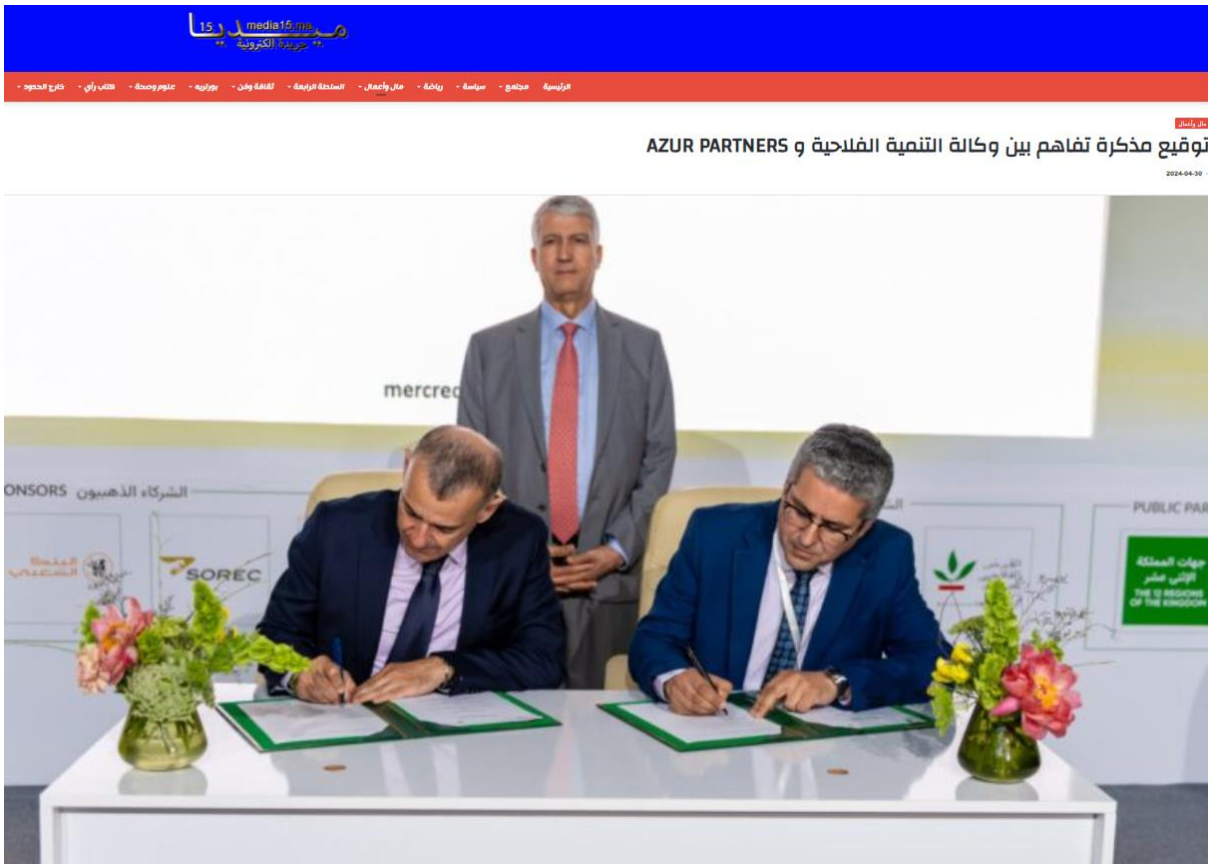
ميديا 15 media15.ma جريدة الكترونية

الرئيسية مجتمع سياسة رياضة مال وأعمال السلطة الرابعة ثقافة وفن بورتريه علوم وصحة كتاب رأي خارج الحدود

مال وأعمال

توقيع مذكرة تفاهم بين وكالة التنمية الفلاحية و AZUR PARTNERS

2024-04-30

mercre

ONSORS الشركاء الذهبيون

SOREC

PUBLIC PAR

جهات المملكة الإثنى عشر THE 12 REGIONS OF THE KINGDOM